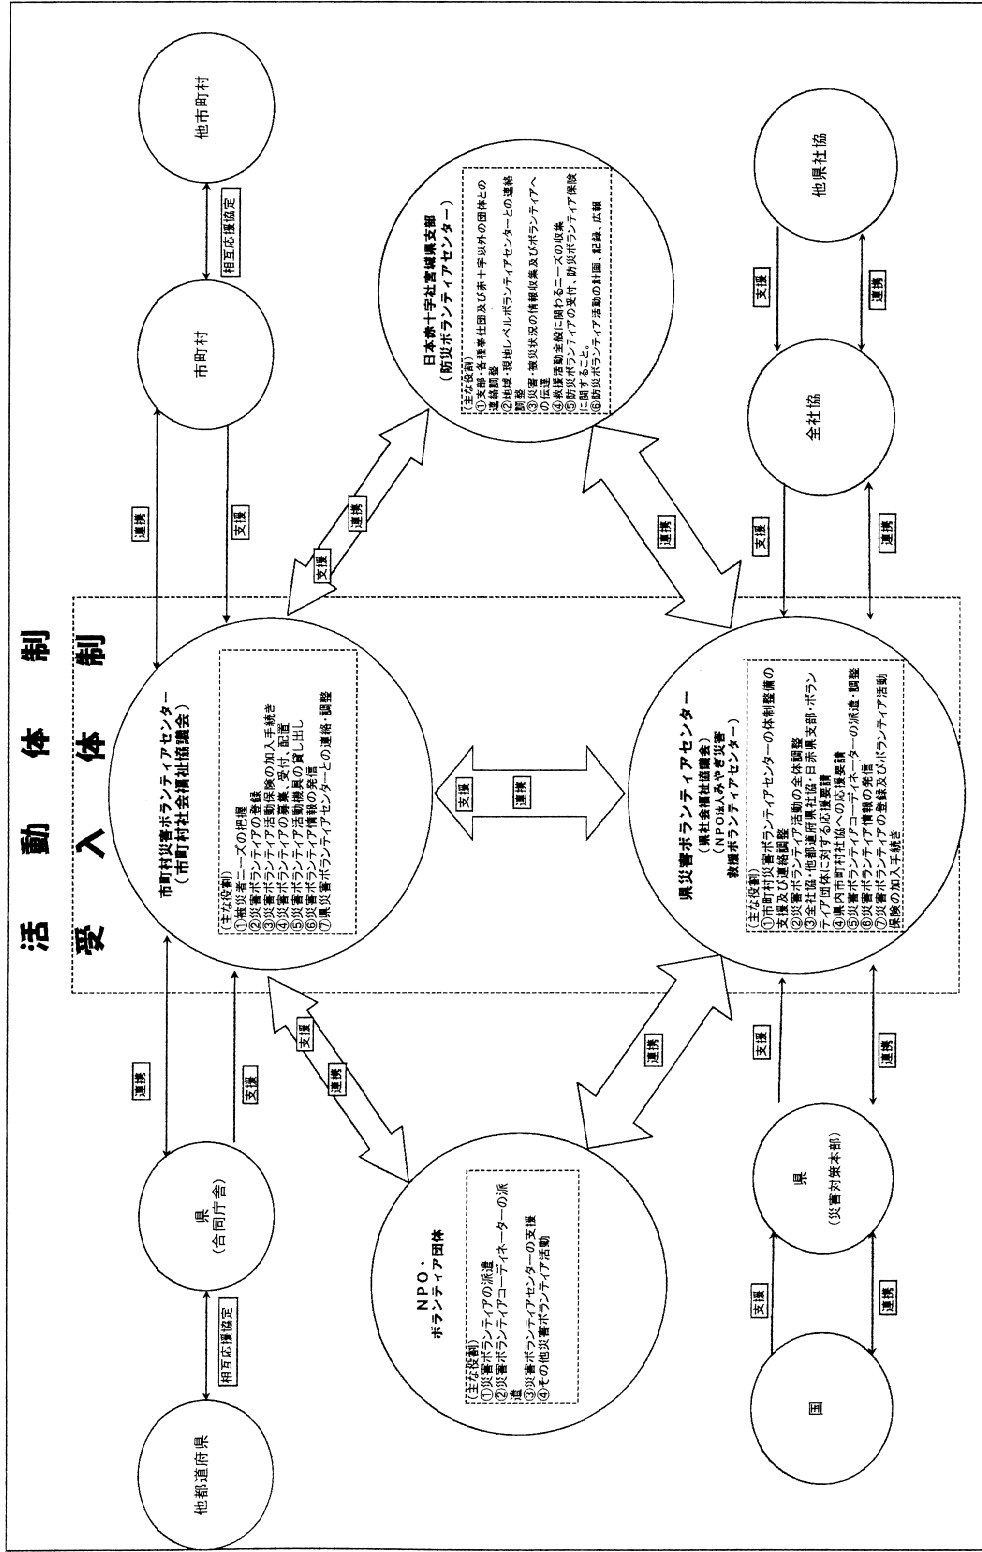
活動体制

受入体制

市町村災害ボランティアセンター
（市町村社会福祉協議会）

（主な役割）
①被災者ニーズの把握
②災害ボランティアの登録
③災害ボランティア活動保険の加入手続き
④災害ボランティアの募集、受付、配置
⑤災害ボランティア活動機具の貸し出し
⑥災害ボランティア情報の発信
⑦県災害ボランティアセンターとの連絡・調整

県災害ボランティアセンター
（県社会福祉協議会）
（NPO法人みやぎ災害救援ボランティアセンター）

（主な役割）
①市町村災害ボランティアセンターの体制整備の支援及び連絡調整
②災害ボランティア活動の全体調整
③全社協・他都道府県社協・日赤県支部・ボランティア団体に対する応援要請
④県内市町村社協への応援要請
⑤災害ボランティアコーディネーターの派遣・調整
⑥災害ボランティア情報の発信
⑦災害ボランティアの登録及びボランティア活動保険の加入手続き

日本赤十字社宮城県支部
（防災ボランティアセンター）

（主な役割）
①支部・各種奉仕団及び赤十字以外の団体との連絡調整
②地域・現地レベルボランティアセンターとの連絡調整
③災害・被災状況の情報収集及びボランティアへの伝達
④救護活動全般に関わるニーズの収集
⑤防災ボランティアの受付、防災ボランティア保険に関すること。
⑥防災ボランティア活動の計画、記録、広報

NPO・ボランティア団体

（主な役割）
①災害ボランティアの派遣
②災害ボランティアコーディネーターの派遣
③災害ボランティアセンターの支援
④その他災害ボランティア活動

他都道府県

相互応援協定

県
（合同庁舎）

市町村

相互応援協定

他市町村

全社協

他県社協

県
（災害対策本部）

国

連携
支援
連携
支援
支援
連携
支援
連携
連携
支援
連携
連携
支援
連携
支援
連携
支援
連携
支援
連携